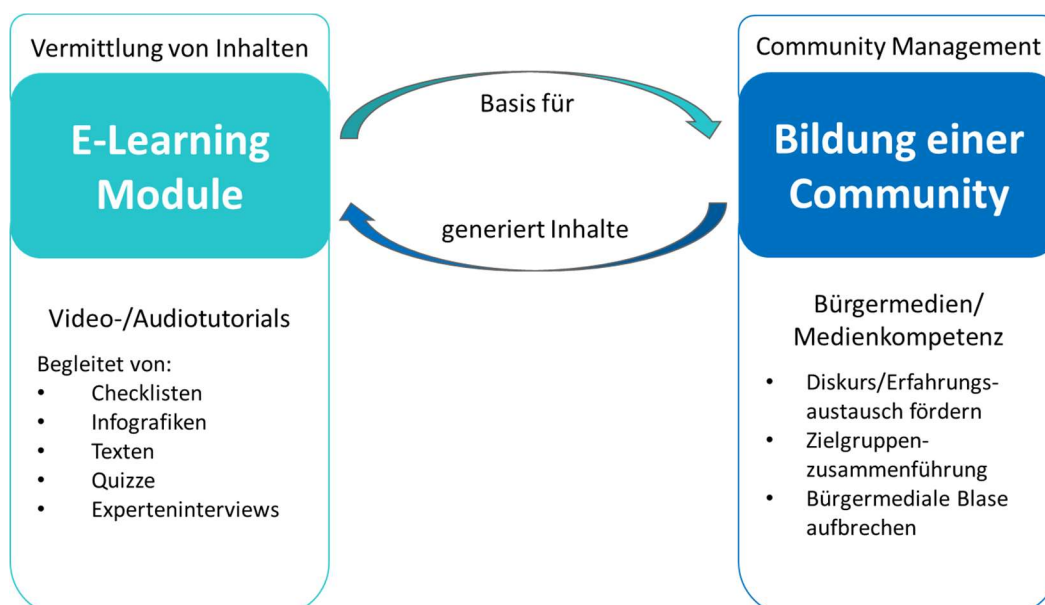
Vermittlung von Inhalten

E-Learning Module

Video-/Audiotutorials

Begleitet von:
- Checklisten
- Infografiken
- Texten
- Quizze
- Experteninterviews

Basis für

generiert Inhalte

Community Management

Bildung einer Community

Bürgermedien/ Medienkompetenz

- Diskurs/Erfahrungsaustausch fördern
- Zielgruppen-zusammenführung
- Bürgermediale Blase aufbrechen